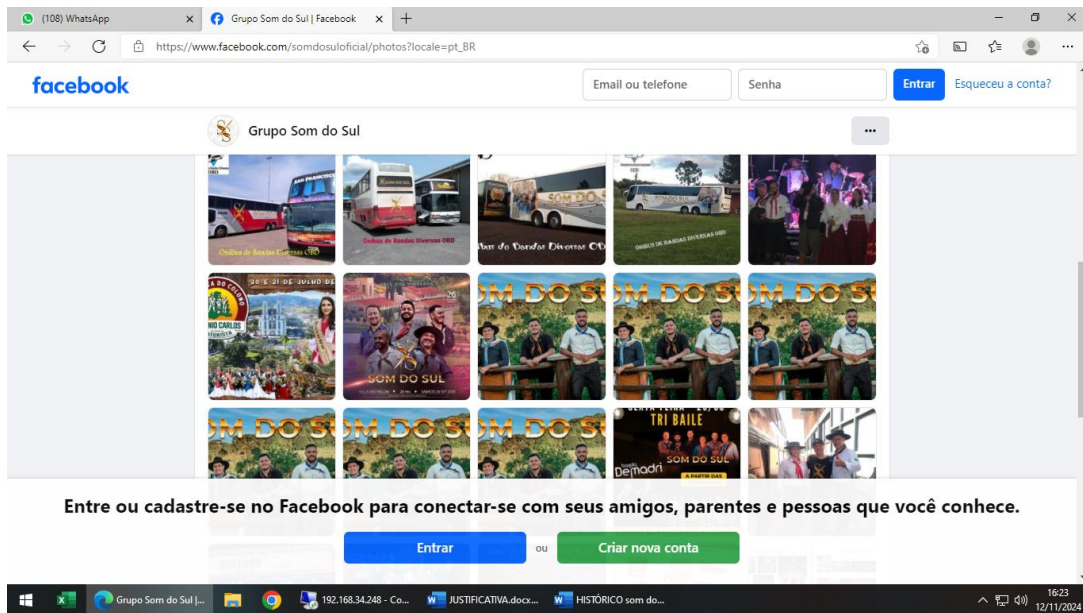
(108) WhatsApp

Grupo Som do Sul | Facebook

https://www.facebook.com/somdosuloficial/photos?locale=pt_BR

facebook

Email ou telefone

Senha

Entrar

Esqueceu a conta?

Grupo Som do Sul

...

Ônibus de Bandas Diversas OBD

Ônibus de Bandas Diversas OBD

Ônibus de Bandas Diversas OBD

ÔNIBUS DE BANDAS DIVERSAS OBD

20 E 21 DE JULHO DE

SOM DO SUL

SOM DO SUL

SOM DO SUL

SOM DO SUL

SOM DO SUL

SOM DO SUL

SOM DO SUL

TRI BAILE

SOM DO SUL

Demodri

Entre ou cadastre-se no Facebook para conectar-se com seus amigos, parentes e pessoas que você conhece.

Entrar

ou

Criar nova conta

Grupo Som do Sul |...

192.168.34.248 - Co...

JUSTIFICATIVA.docx...

HISTÓRICO som do...

16:23
12/11/2024